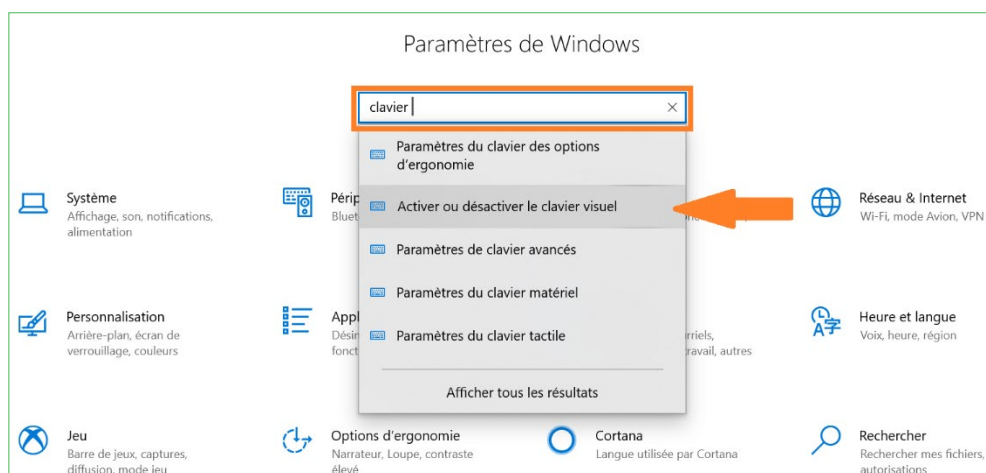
Paramètres de Windows

clavier

Paramètres du clavier des options d'ergonomie

Activer ou désactiver le clavier visuel

Paramètres de clavier avancés

Paramètres du clavier matériel

Paramètres du clavier tactile

Afficher tous les résultats

Système
Affichage, son, notifications, alimentation

Périp
Bluet

Réseau & Internet
Wi-Fi, mode Avion, VPN

Personnalisation
Arrière-plan, écran de verrouillage, couleurs

Appl
Désin
fonct

rriels,
travail, autres

Heure et langue
Voix, heure, région

Jeu
Barre de jeux, captures, diffusion, mode jeu

Options d'ergonomie
Narrateur, Loupe, contraste élevé

Cortana
Langue utilisée par Cortana

Rechercher
Rechercher mes fichiers, autorisations